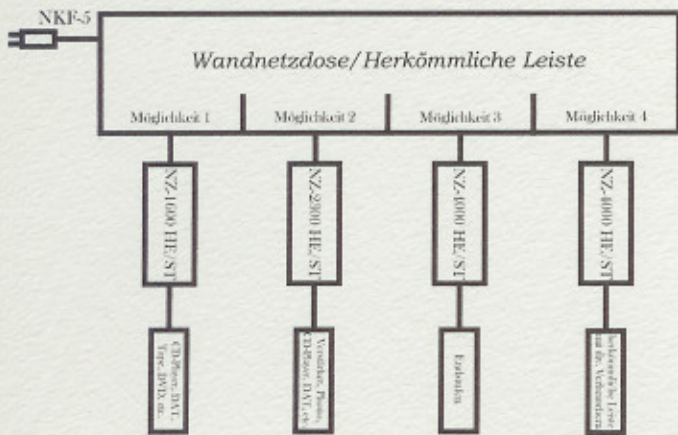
NKF-5

Wandnetzdose/Herkömmliche Leiste

Möglichkeit 1

Möglichkeit 2

Möglichkeit 3

Möglichkeit 4

NZ-1600 HE/ST

NZ-2300 HE/ST

NZ-4000 HE/ST

NZ-4000 HE/ST

CD-Player, DAT, Tape, DVD, etc.

Vorstufen, Phono, CD-Player, DAT, etc.

Endstufen

herkömmliche Leiste mit div. Verbrauchern